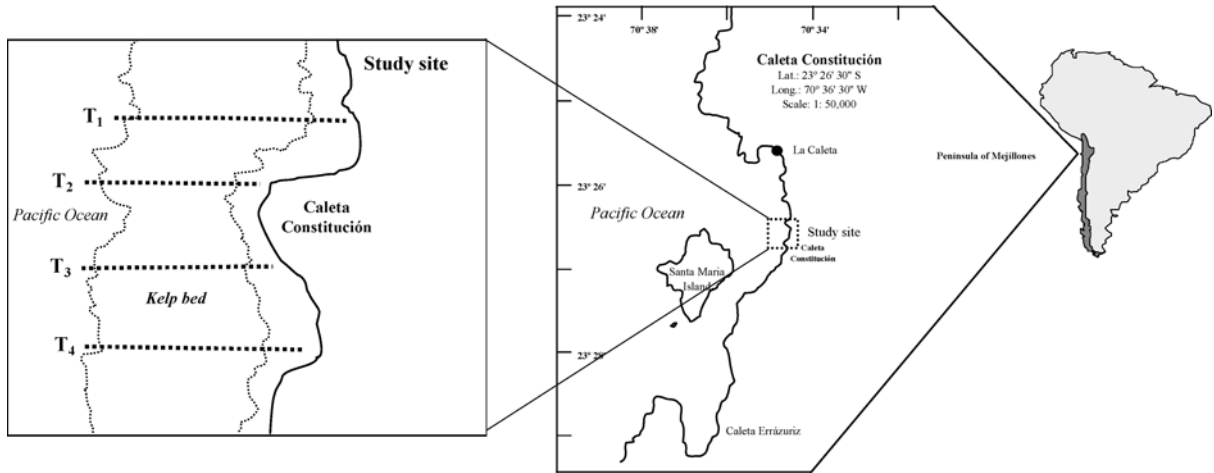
Study site

$T_1$

$T_2$

Pacific Ocean

Caleta Constitución

$T_3$

Kelp bed

$T_4$

23° 24'

70° 38'

70° 34'

Caleta Constitución
Lat.: 23° 26' 30" S
Long.: 70° 36' 30" W
Scale: 1: 50,000

La Caleta

Peninsula of Mejillones

23° 26'

Pacific Ocean

Study site

Caleta Constitución

Santa Maria Island

23° 2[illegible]

Caleta Errázuriz